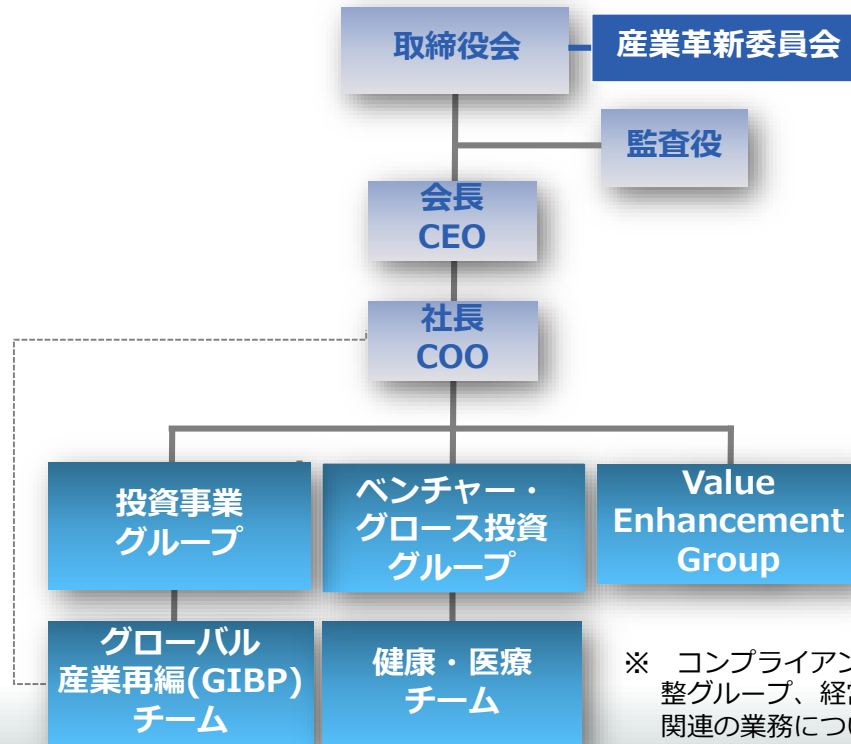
取締役会

産業革新委員会

監査役

会長
CEO

社長
COO

投資事業
グループ

ベンチャー・
グロース投資
グループ

Value
Enhancement
Group

グローバル
産業再編(GIBP)
チーム

健康・医療
チーム

※ コンプライアン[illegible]
整グループ、経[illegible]
関連の業務につ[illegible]